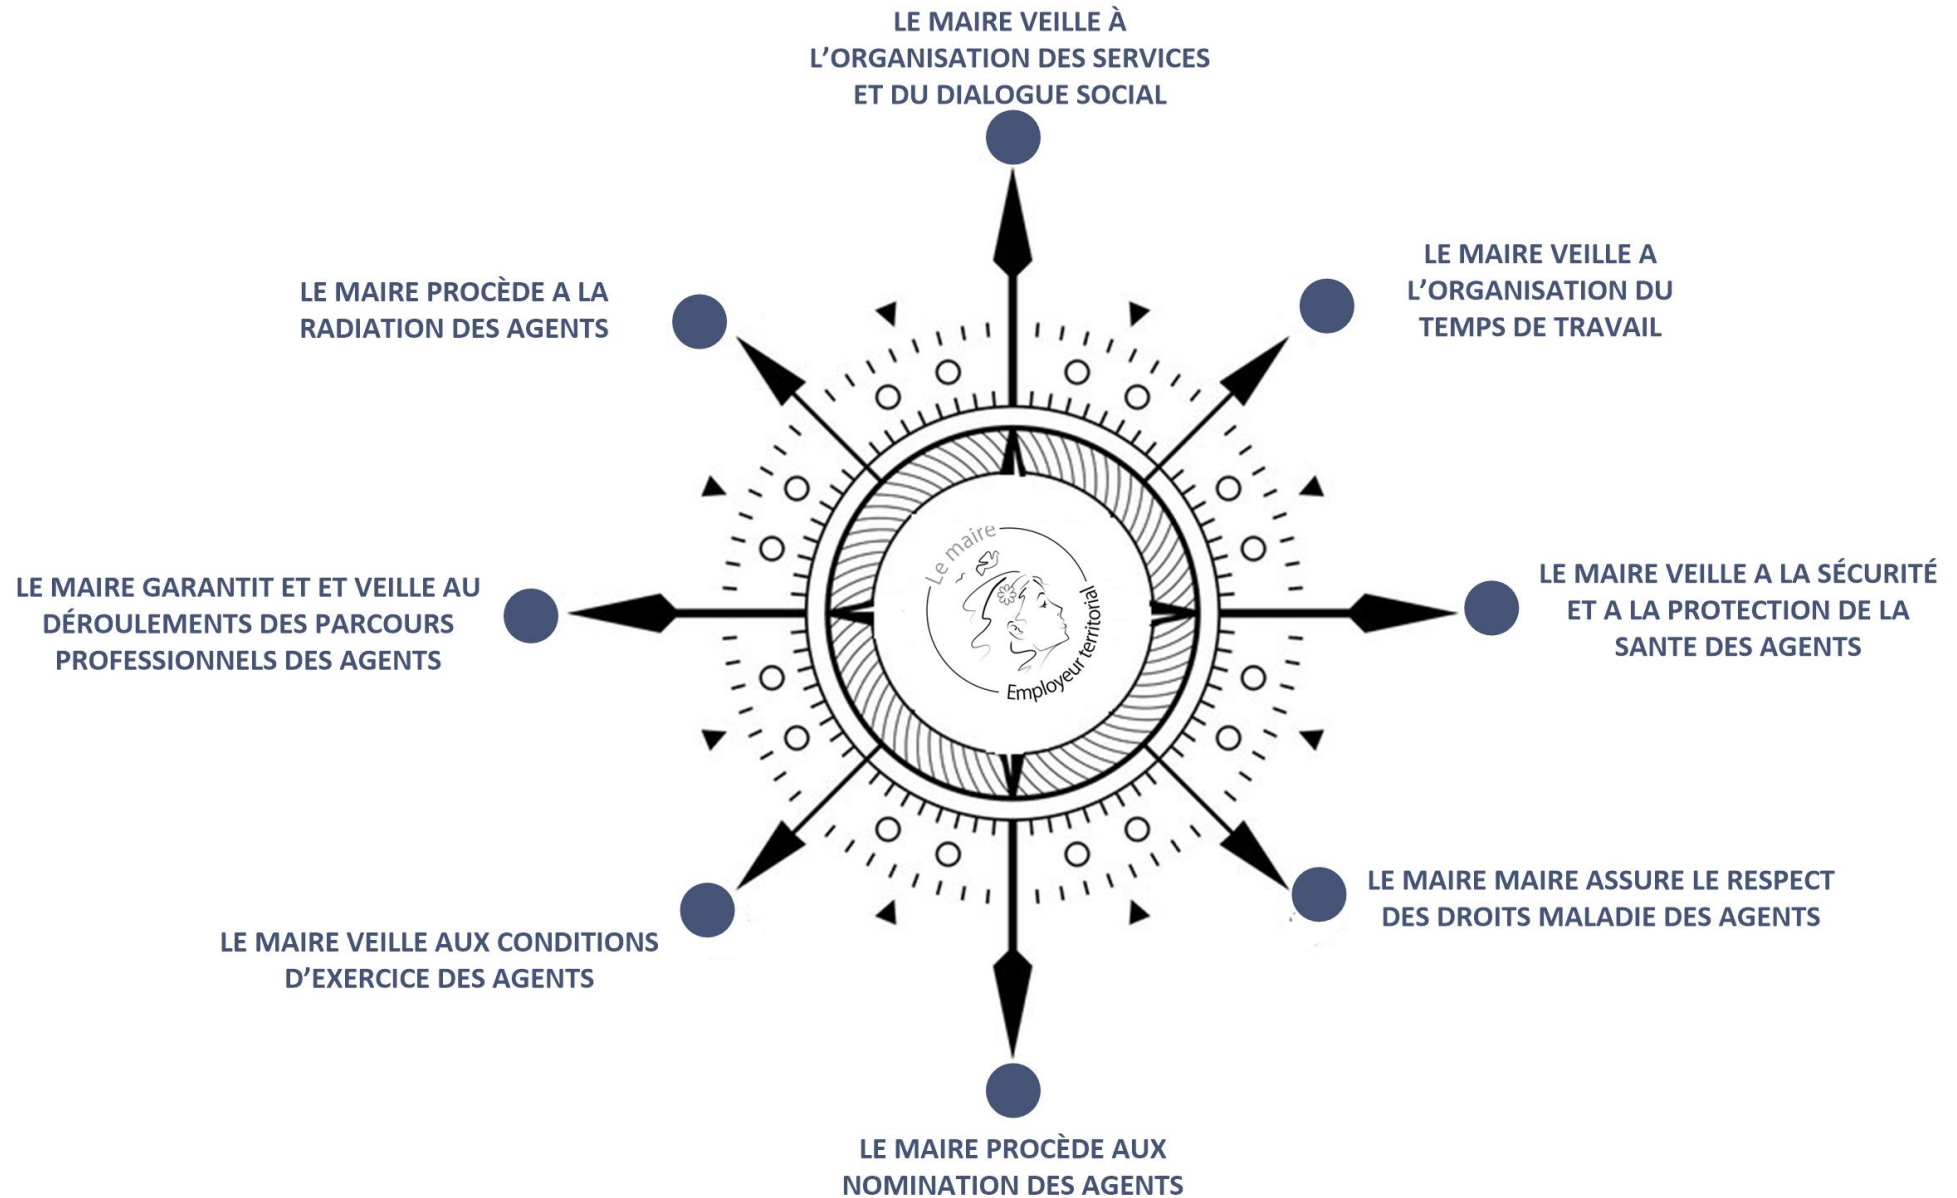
LE MAIRE VEILLE À L'ORGANISATION DES SERVICES ET DU DIALOGUE SOCIAL

LE MAIRE PROCÈDE A LA RADIATION DES AGENTS

LE MAIRE VEILLE A L'ORGANISATION DU TEMPS DE TRAVAIL

Le maire

Employeur territorial

LE MAIRE GARANTIT ET ET VEILLE AU DÉROULEMENTS DES PARCOURS PROFESSIONNELS DES AGENTS

LE MAIRE VEILLE A LA SÉCURITÉ ET A LA PROTECTION DE LA SANTE DES AGENTS

LE MAIRE MAIRE ASSURE LE RESPECT DES DROITS MALADIE DES AGENTS

LE MAIRE VEILLE AUX CONDITIONS D'EXERCICE DES AGENTS

LE MAIRE PROCÈDE AUX NOMINATION DES AGENTS